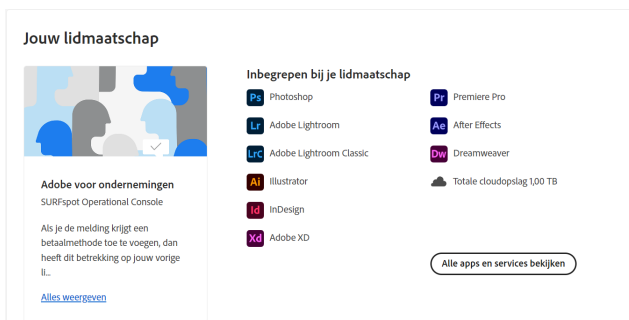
Jouw lidmaatschap

Adobe voor ondernemingen

SURFspot Operational Console

Als je de melding krijgt een betaalmethode toe te voegen, dan heeft dit betrekking op jouw vorige li...

Alles weergeven

Inbegrepen bij je lidmaatschap

Ps Photoshop

Lr Adobe Lightroom

LrC Adobe Lightroom Classic

Ai Illustrator

Id InDesign

Xd Adobe XD

Pr Premiere Pro

Ae After Effects

Dw Dreamweaver

Totale cloudopslag 1,00 TB

Alle apps en services bekijken